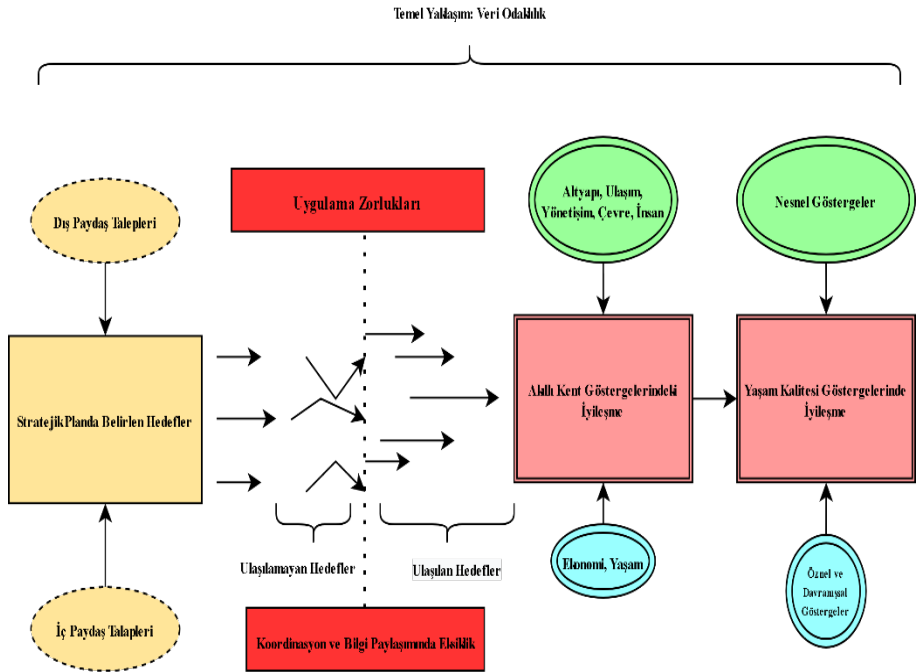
Temel Yaklaşım: Veri Odaklılık

Dış Paydaş Talepleri

Uygulama Zorlukları

Altyapı, Ulaşım, Yönetişim, Çevre, İnsan

Nesnel Göstergeler

Stratejik Planda Belirlen Hedefler

Akıllı Kent Göstergelerindeki İyileşme

Yaşam Kalitesi Göstergelerinde İyileşme

Ulaşılamayan Hedefler

Ulaşılan Hedefler

Ekonomi, Yaşam

Öznel ve Davranışsal Göstergeler

İç Paydaş Talapleri

Koordinasyon ve Bilgi Paylaşımında Eksiklik